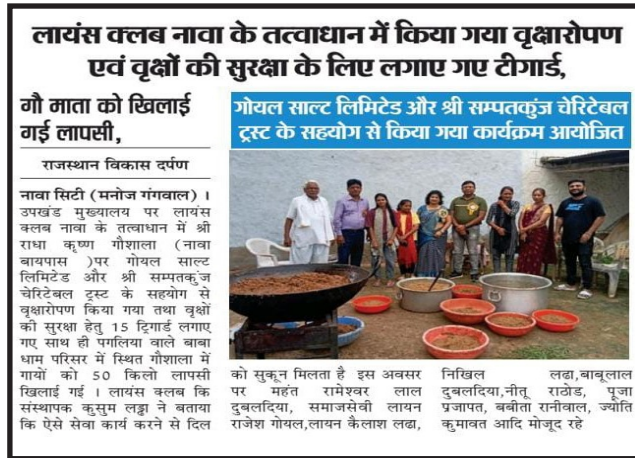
लायंस क्लब नावा के तत्वाधान में किया गया वृक्षारोपण एवं वृक्षों की सुरक्षा के लिए लगाए गए टीगार्ड,

गौ माता को खिलाई गई लापसी,

गोयल साल्ट लिमिटेड और श्री सम्पतकुंज चेरिटेबल ट्रस्ट के सहयोग से किया गया कार्यक्रम आयोजित

राजस्थान विकास दर्पण

नावा सिटी (मनोज गंगवाल)। उपखंड मुख्यालय पर लायंस क्लब नावा के तत्वाधान में श्री राधा कृष्ण गौशाला (नावा बायपास )पर गोयल साल्ट लिमिटेड और श्री सम्पतकुंज चेरिटेबल ट्रस्ट के सहयोग से वृक्षारोपण किया गया तथा वृक्षों की सुरक्षा हेतु 15 ट्रिगार्ड लगाए गए साथ ही पगलिया वाले बाबा धाम परिसर में स्थित गौशाला में गायों को 50 किलो लापसी खिलाई गई। लायंस क्लब कि संस्थापक कुसुम लढ्ढा ने बताया कि ऐसे सेवा कार्य करने से दिल को सुकून मिलता है इस अवसर पर महंत रामेश्वर लाल दुबलदिया, समाजसेवी लायन राजेश गोयल,लायन कैलाश लढ्ढा, निखिल लढ्ढा,बाबूलाल दुबलदिया,नीतू राठोड, पूजा प्रजापत, बबीता रानीवाल, ज्योति कुमावत आदि मोजूद रहे